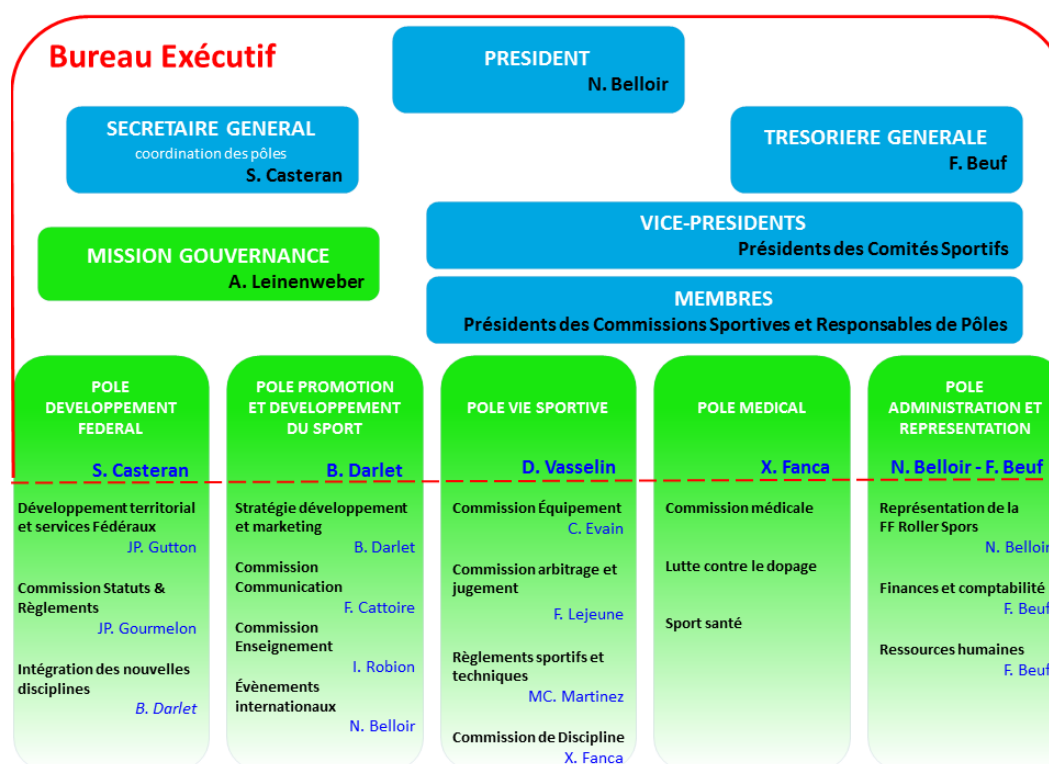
Bureau Exécutif

PRESIDENT
N. Belloir

SECRETAIRE GENERAL
coordination des pôles
S. Casteran

TRESORIERE GENERALE
F. Beuf

VICE-PRESIDENTS
Présidents des Comités Sportifs

MISSION GOUVERNANCE
A. Leinenweber

MEMBRES
Présidents des Commissions Sportives et Responsables de Pôles

POLE DEVELOPPEMENT FEDERAL
S. Casteran

Développement territorial et services Fédéraux
JP. Gutton

Commission Statuts & Règlements
JP. Gourmelon

Intégration des nouvelles disciplines
B. Darlet

POLE PROMOTION ET DEVELOPPEMENT DU SPORT
B. Darlet

Stratégie développement et marketing
B. Darlet

Commission Communication
F. Cattoire

Commission Enseignement
I. Robion

Évènements internationaux
N. Belloir

POLE VIE SPORTIVE
D. Vasselin

Commission Équipement
C. Evain

Commission arbitrage et jugement
F. Lejeune

Règlements sportifs et techniques
MC. Martinez

Commission de Discipline
X. Fanca

POLE MEDICAL
X. Fanca

Commission médicale

Lutte contre le dopage

Sport santé

POLE ADMINISTRATION ET REPRESENTATION
N. Belloir - F. Beuf

Représentation de la FF Roller Spors
N. Belloir

Finances et comptabilité
F. Beuf

Ressources humaines
F. Beuf